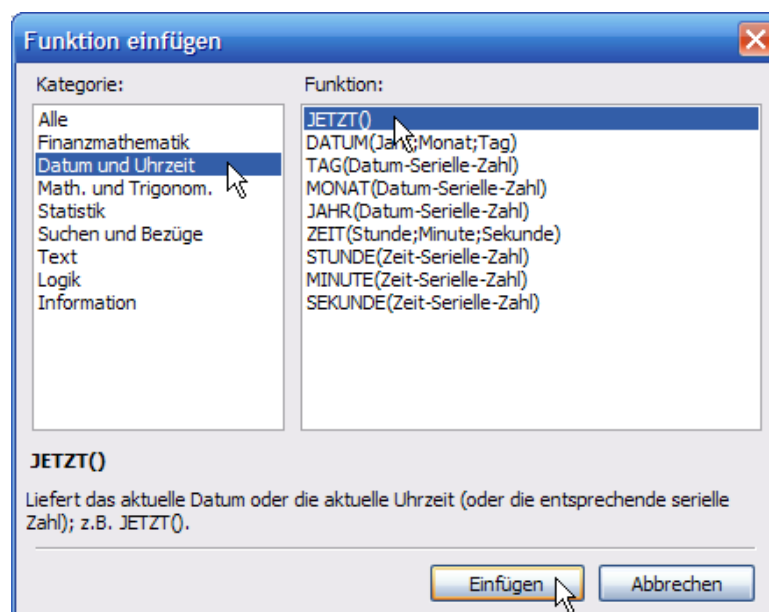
Funktion einfügen

Kategorie:

Alle
Finanzmathematik
Datum und Uhrzeit
Math. und Trigonom.
Statistik
Suchen und Bezüge
Text
Logik
Information

Funktion:

JETZT()
DATUM(Jahr;Monat;Tag)
TAG(Datum-Serielle-Zahl)
MONAT(Datum-Serielle-Zahl)
JAHR(Datum-Serielle-Zahl)
ZEIT(Stunde;Minute;Sekunde)
STUNDE(Zeit-Serielle-Zahl)
MINUTE(Zeit-Serielle-Zahl)
SEKUNDE(Zeit-Serielle-Zahl)

JETZT()

Liefert das aktuelle Datum oder die aktuelle Uhrzeit (oder die entsprechende serielle Zahl); z.B. JETZT().

Einfügen

Abbrechen